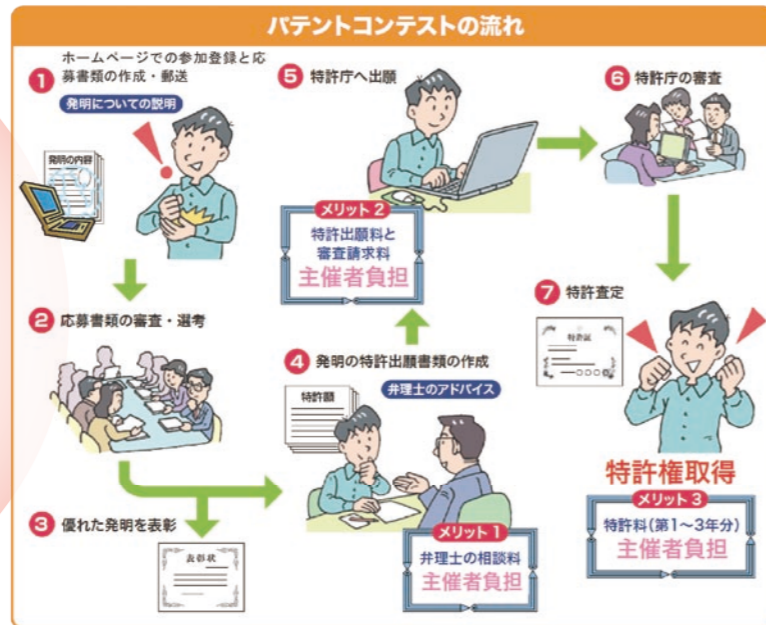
パテントコンテストの流れ

1 ホームページでの参加登録と応募書類の作成・郵送

発明についての説明

発明の内容

2 応募書類の審査・選考

3 優れた発明を表彰

表彰状

4 発明の特許出願書類の作成

弁理士のアドバイス

特許願

メリット 1
弁理士の相談料
主催者負担

5 特許庁へ出願

メリット 2
特許出願料と審査請求料
主催者負担

6 特許庁の審査

7 特許査定

特許証

特許権取得

メリット 3
特許料(第1~3年分)
主催者負担